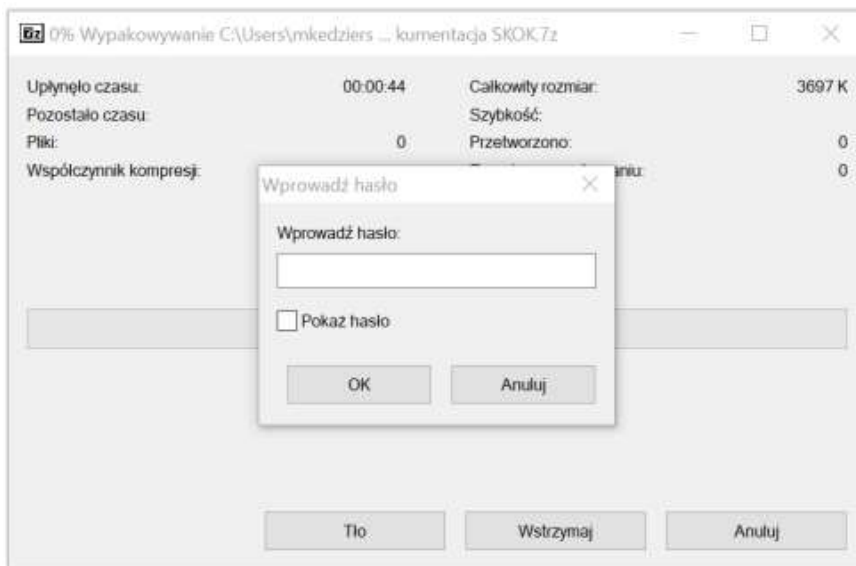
7z 0% Wypakowywanie C:\Users\mkedziers ... kumentacja SKOK.7z

Upłynęło czasu: 00:00:44
Pozostało czasu:
Pliki: 0
Współczynnik kompresji:

Całkowity rozmiar: 3697 K
Szybkość:
Przetworzono: 0
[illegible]aniu: 0

Wprowadź hasło

Wprowadź hasło:

Pokaż hasło

OK
Anuluj

Tło
Wstrzymaj
Anuluj